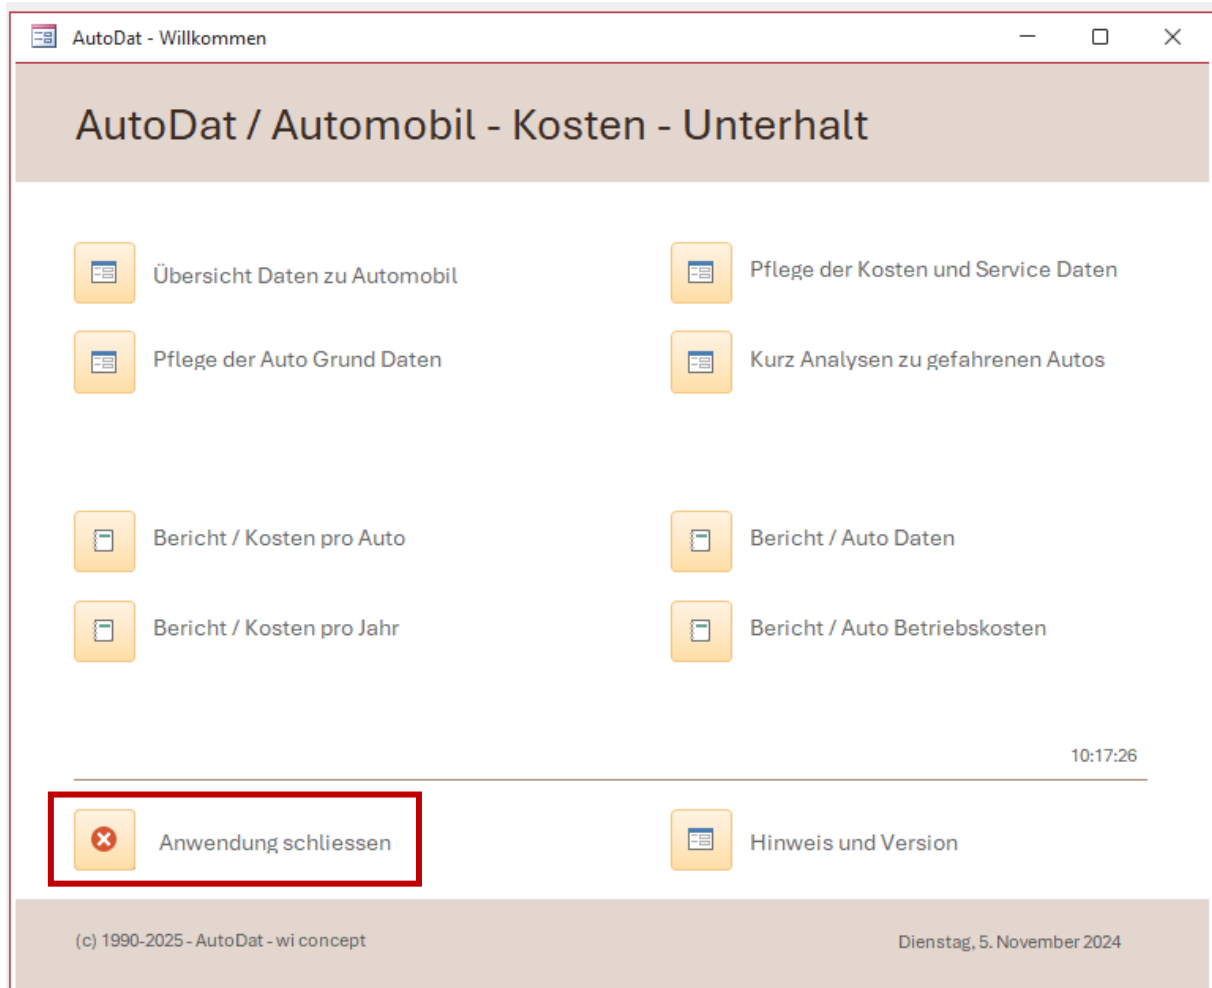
AutoDat - Willkommen

AutoDat / Automobil - Kosten - Unterhalt

Übersicht Daten zu Automobil

Pflege der Kosten und Service Daten

Pflege der Auto Grund Daten

Kurz Analysen zu gefahrenen Autos

Bericht / Kosten pro Auto

Bericht / Auto Daten

Bericht / Kosten pro Jahr

Bericht / Auto Betriebskosten

10:17:26

Anwendung schliessen

Hinweis und Version

(c) 1990-2025 - AutoDat - wi concept

Dienstag, 5. November 2024